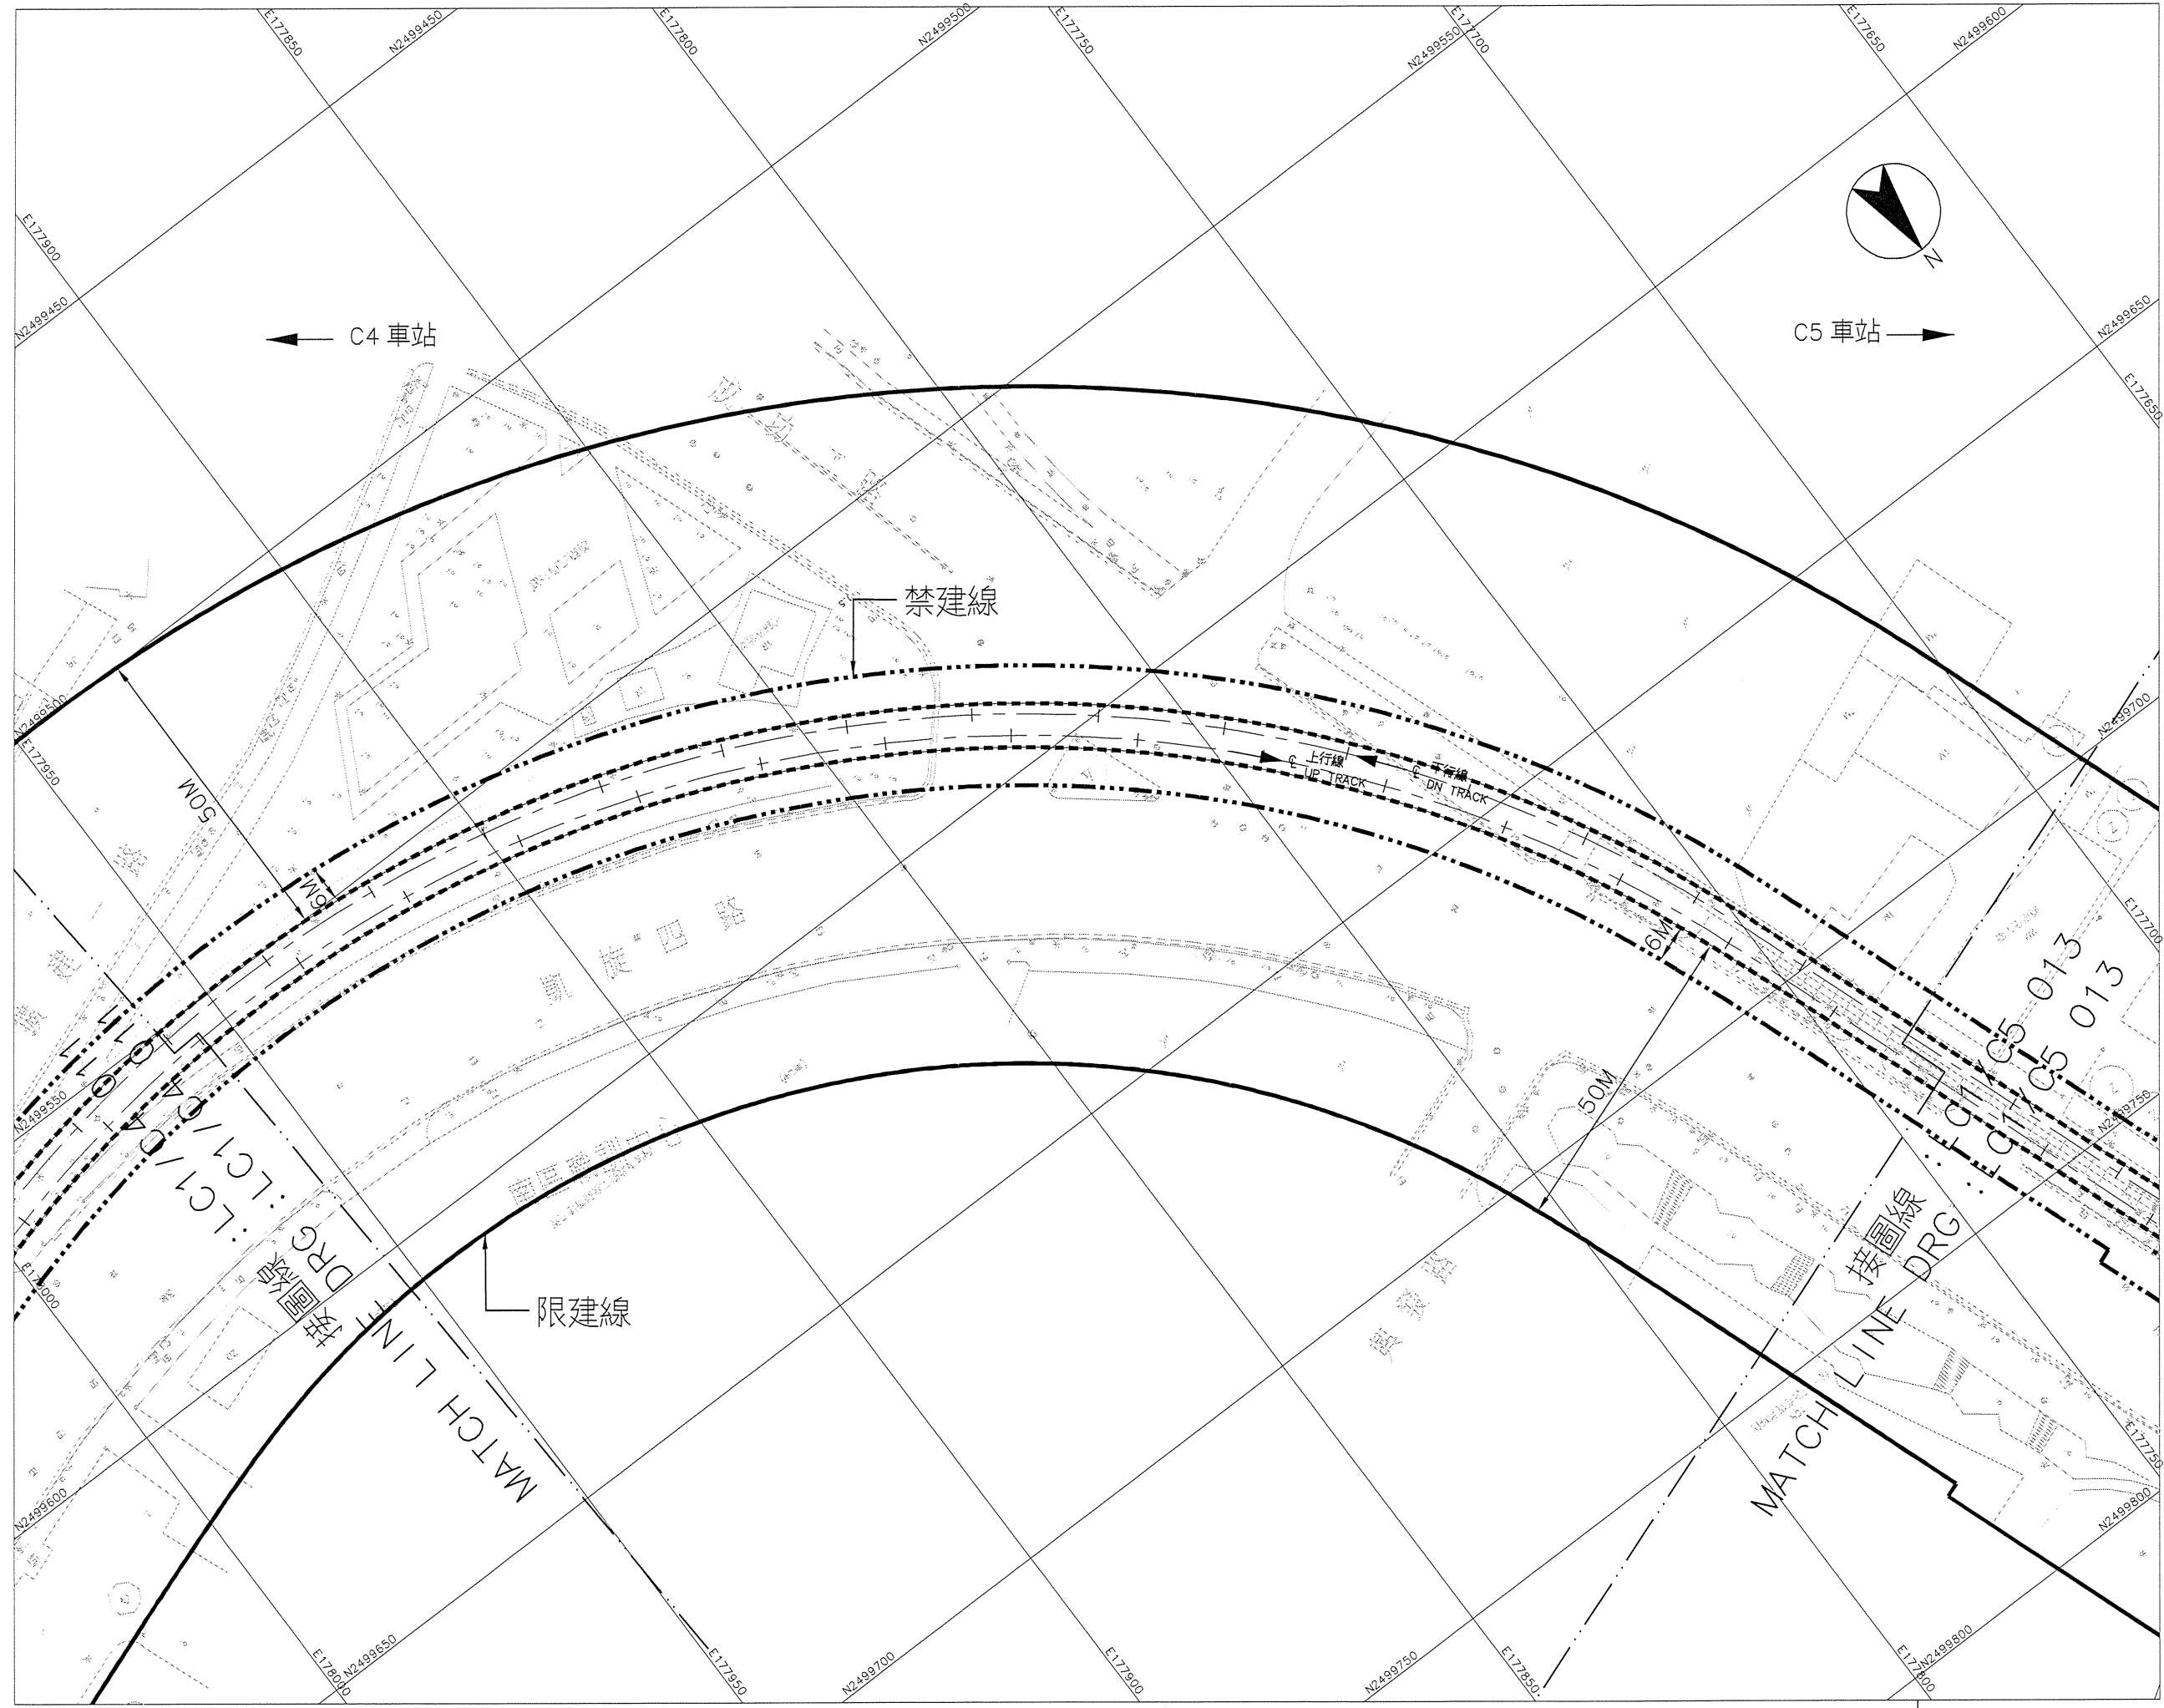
E177850
N2499450
E177800
N2499500
E177750
N2499550
E177700
E177650
N2499600
E177900
N2499450
N2499650
E177650
N2499500
E177950
N2499700
E177700
N2499550
E178000
N2499750
E177750
N2499600
E178000
N2499650
E177950
N2499700
E177900
N2499750
E177850
N2499800
E177800
N2499800

N

← C4 車站

C5 車站 →

禁建線

限建線

50M

6M

6M

50M

℄ 上行線
UP TRACK

℄ 下行線
DN TRACK

凱旋四路

接圖線
DRG: LC1/C4-011
MATCH LINE

接圖線
DRG: LC1/C5 013
MATCH LINE